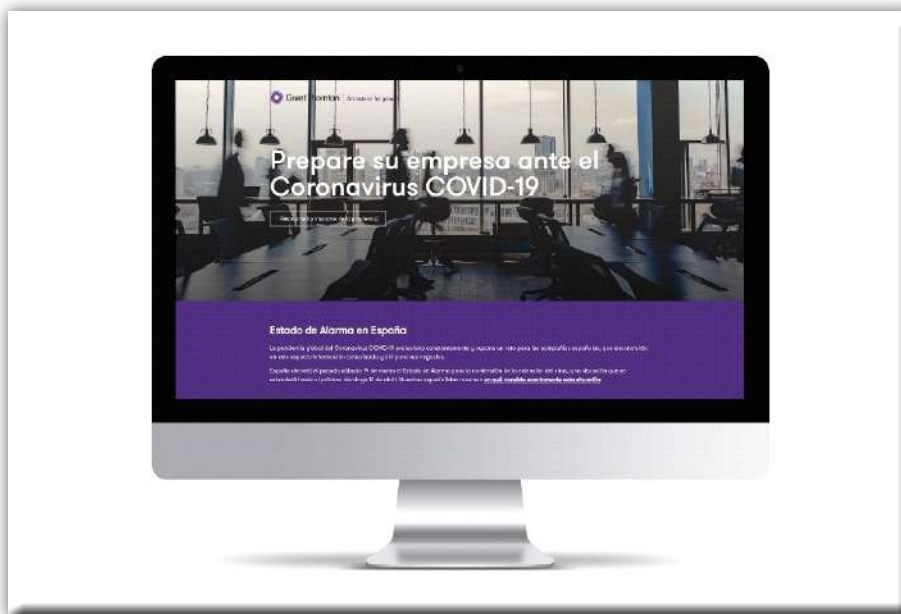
Grant Thornton | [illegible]

Prepare su empresa ante el Coronavirus COVID-19

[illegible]

Estado de Alarma en España

La pandemia global del Coronavirus COVID-19 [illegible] y supone un reto para las compañías españolas, que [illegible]

España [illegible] Estado de Alarma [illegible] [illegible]